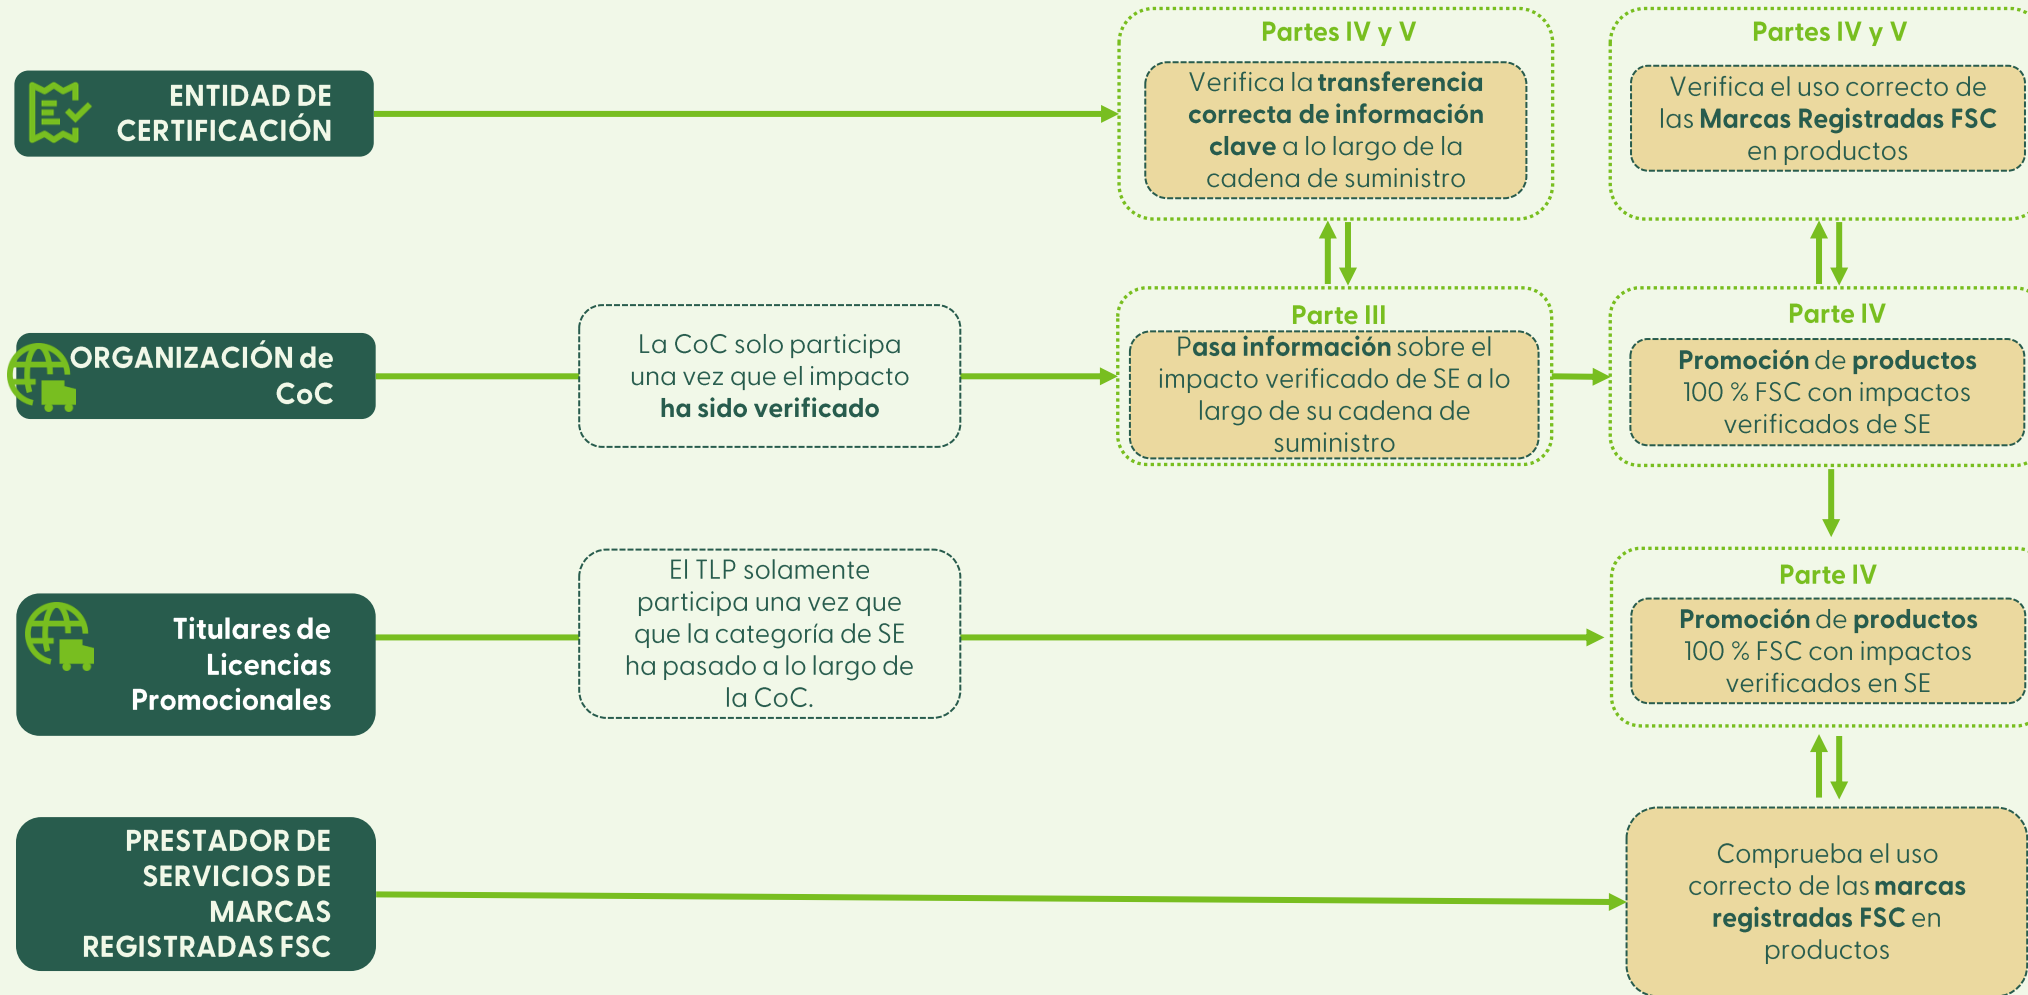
ENTIDAD DE CERTIFICACIÓN

Partes IV y V

Verifica la transferencia correcta de información clave a lo largo de la cadena de suministro

Partes IV y V

Verifica el uso correcto de las Marcas Registradas FSC en productos

ORGANIZACIÓN de CoC

La CoC solo participa una vez que el impacto ha sido verificado

Parte III

Pasa información sobre el impacto verificado de SE a lo largo de su cadena de suministro

Parte IV

Promoción de productos 100 % FSC con impactos verificados de SE

Titulares de Licencias Promocionales

El TLP solamente participa una vez que que la categoría de SE ha pasado a lo largo de la CoC.

Parte IV

Promoción de productos 100 % FSC con impactos verificados en SE

PRESTADOR DE SERVICIOS DE MARCAS REGISTRADAS FSC

Comprueba el uso correcto de las marcas registradas FSC en productos